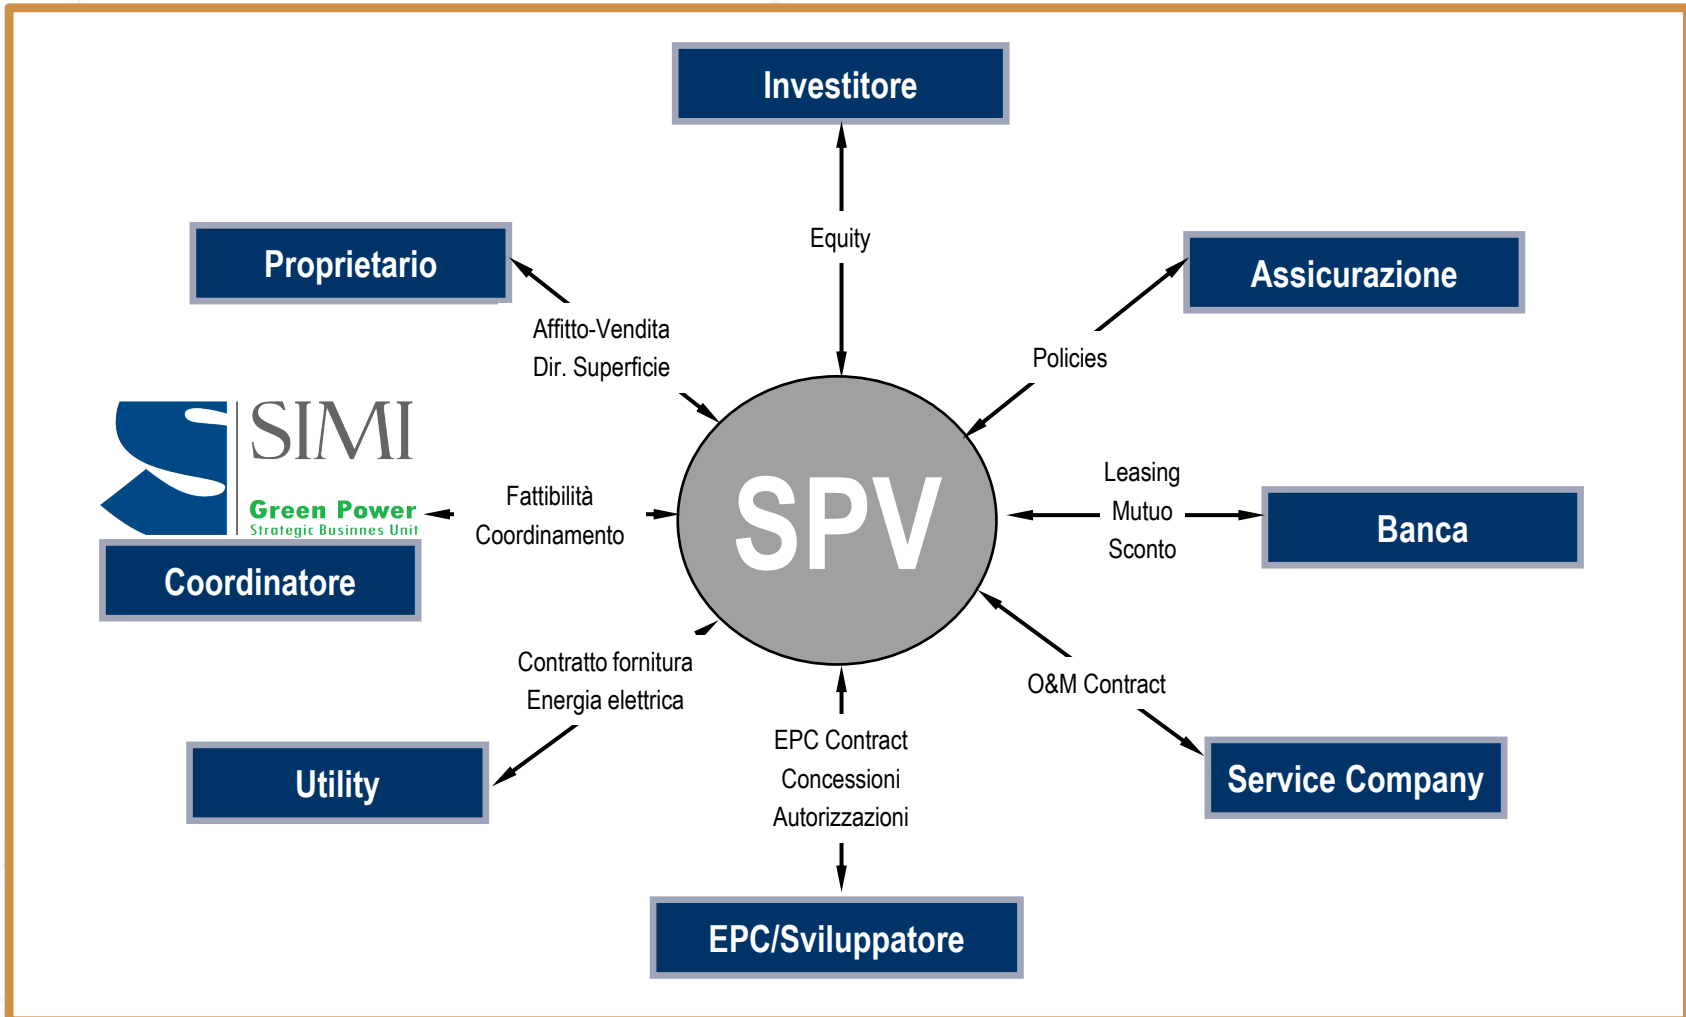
Investitore

Equity

Proprietario

Affitto-Vendita
Dir. Superficie

Assicurazione

Policies

SIMI
Green Power
Strategic Businnes Unit

Coordinatore

Fattibilità
Coordinamento

SPV

Leasing
Mutuo
Sconto

Banca

Contratto fornitura
Energia elettrica

O&M Contract

Utility

EPC Contract
Concessioni
Autorizzazioni

Service Company

EPC/Sviluppatore